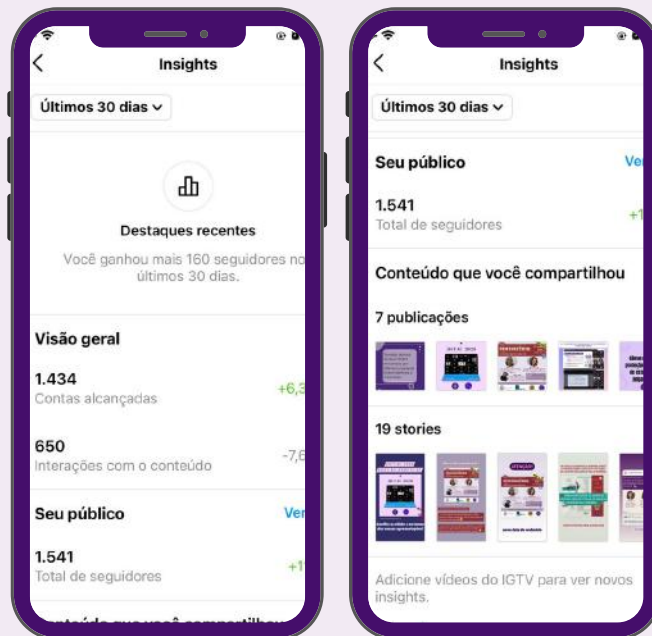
Insights

Últimos 30 dias

Destaques recentes

Você ganhou mais 160 seguidores no últimos 30 dias.

Visão geral

1.434
Contas alcançadas
+6,3

650
Interações com o conteúdo
-7,6

Seu público
Ver

1.541
Total de seguidores
+1

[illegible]

Insights

Últimos 30 dias

Seu público
Ver

1.541
Total de seguidores
+1

Conteúdo que você compartilhou

7 publicações

19 stories

Adicione vídeos do IGTV para ver novos insights.